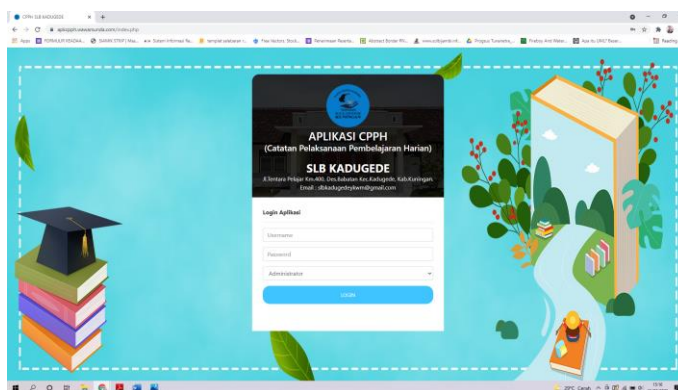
CPPH SLB KADUGEDE

aplcpph.slbkadugede.com/index.php

Apps

APLIKASI CPPH
(Catatan Pelaksanaan Pembelajaran Harian)

SLB KADUGEDE
Jl.Tentara Pelajar Km.400, Des.Babatan Kec.Kadugede, Kab.Kuningan
Email : slbkadugede@kemdikbud.go.id

Login Aplikasi

Username

Password

Administrator

LOGIN

Reading list